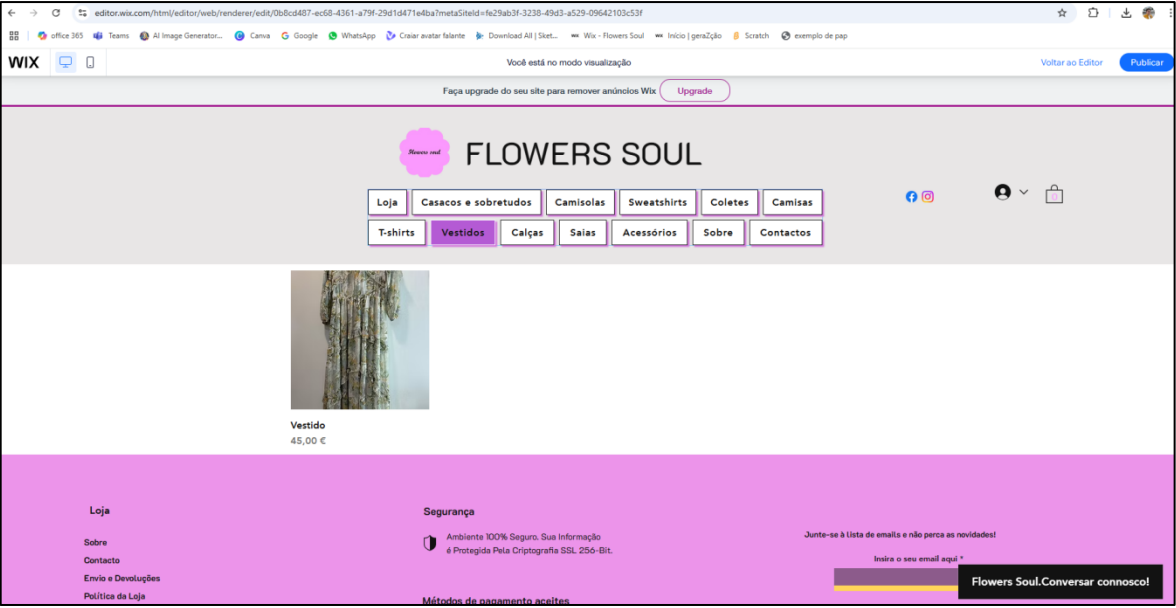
editor.wix.com/html/editor/web/renderer/edit/0b8cd487-ec68-4361-a79f-29d1d471e4ba?metaSiteId=fe29ab3f-3238-49d3-a529-09642103c53f

office 365 Teams AI Image Generator... Canva Google WhatsApp Craiar avatar falante Download All | Sket... Wix - Flowers Soul Início | geraZção Scratch exemplo de pap

WIX

Você está no modo visualização

Voltar ao Editor Publicar

Faça upgrade do seu site para remover anúncios Wix Upgrade

Flowers soul

FLOWERS SOUL

Loja Casacos e sobretudos Camisolas Sweatshirts Coletes Camisas

T-shirts Vestidos Calças Saias Acessórios Sobre Contactos

0

Vestido
45,00 €

Loja

Sobre
Contacto
Envio e Devoluções
Política da Loja

Segurança

Ambiente 100% Seguro. Sua Informação é Protegida Pela Criptografia SSL 256-Bit.

Métodos de pagamento aceites

Junte-se à lista de emails e não perca as novidades!

Insira o seu email aqui *

Flowers Soul.Conversar connosco!